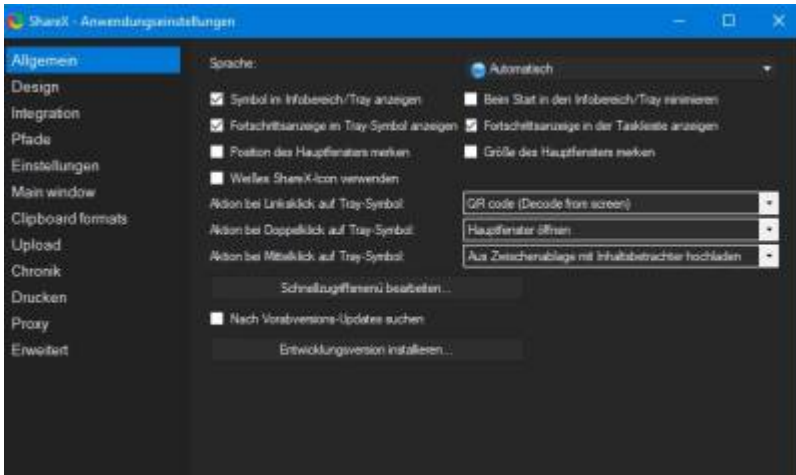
ShareX - Anwendungseinstellungen

Allgemein
Design
Integration
Pfade
Einstellungen
Main window
Clipboard formats
Upload
Chronik
Drucken
Proxy
Erweitert

Sprache:
Automatisch

Symbol im Infobereich/Tray anzeigen
Beim Start in den Infobereich/Tray minimieren
Fortschrittsanzeige im Tray-Symbol anzeigen
Fortschrittsanzeige in der Taskleiste anzeigen
Position des Hauptfensters merken
Größe des Hauptfensters merken
Weißes ShareX-Icon verwenden

Aktion bei Linksklick auf Tray-Symbol:
QR code (Decode from screen)
Aktion bei Doppelklick auf Tray-Symbol:
Hauptfenster öffnen
Aktion bei Mittelklick auf Tray-Symbol:
Aus Zwischenablage mit Inhaltsbetrachter hochladen

Schnellzugriffsmenü bearbeiten...

Nach Vorabversions-Updates suchen

Entwicklungsversion installieren...